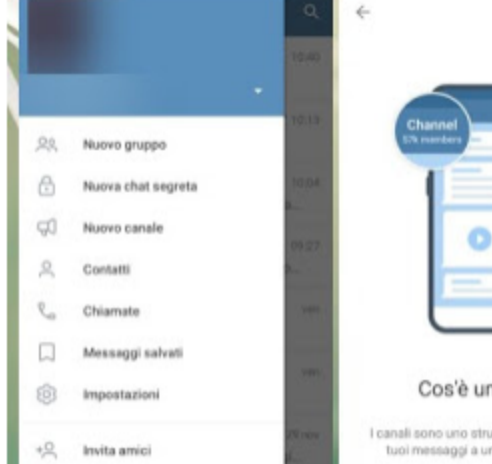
10:40
10:13
10:04
09:27
ven
ven
29 nov

Nuovo gruppo
Nuova chat segreta
Nuovo canale
Contatti
Chiamate
Messaggi salvati
Impostazioni
Invita amici

Channel
57k members

Cos'è un

I canali sono uno stru
tuoi messaggi a un